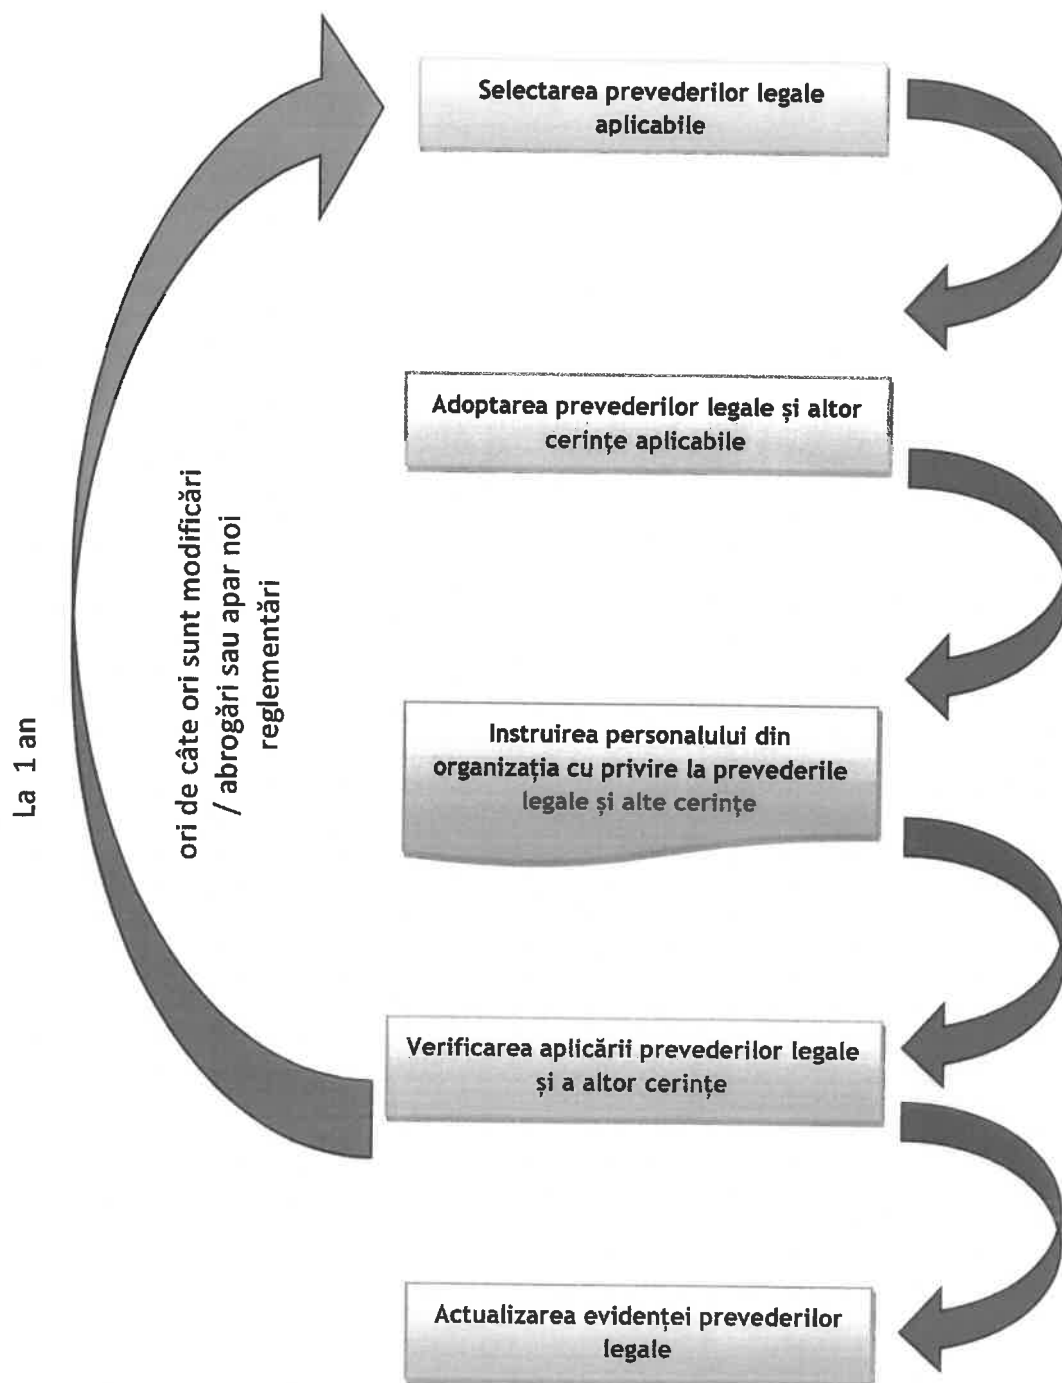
Selectarea prevederilor legale aplicabile

Adoptarea prevederilor legale și altor cerințe aplicabile

Instruirea personalului din organizația cu privire la prevederile legale și alte cerințe

Verificarea aplicării prevederilor legale și a altor cerințe

Actualizarea evidenței prevederilor legale

La 1 an

ori de câte ori sunt modificări / abrogări sau apar noi reglementări